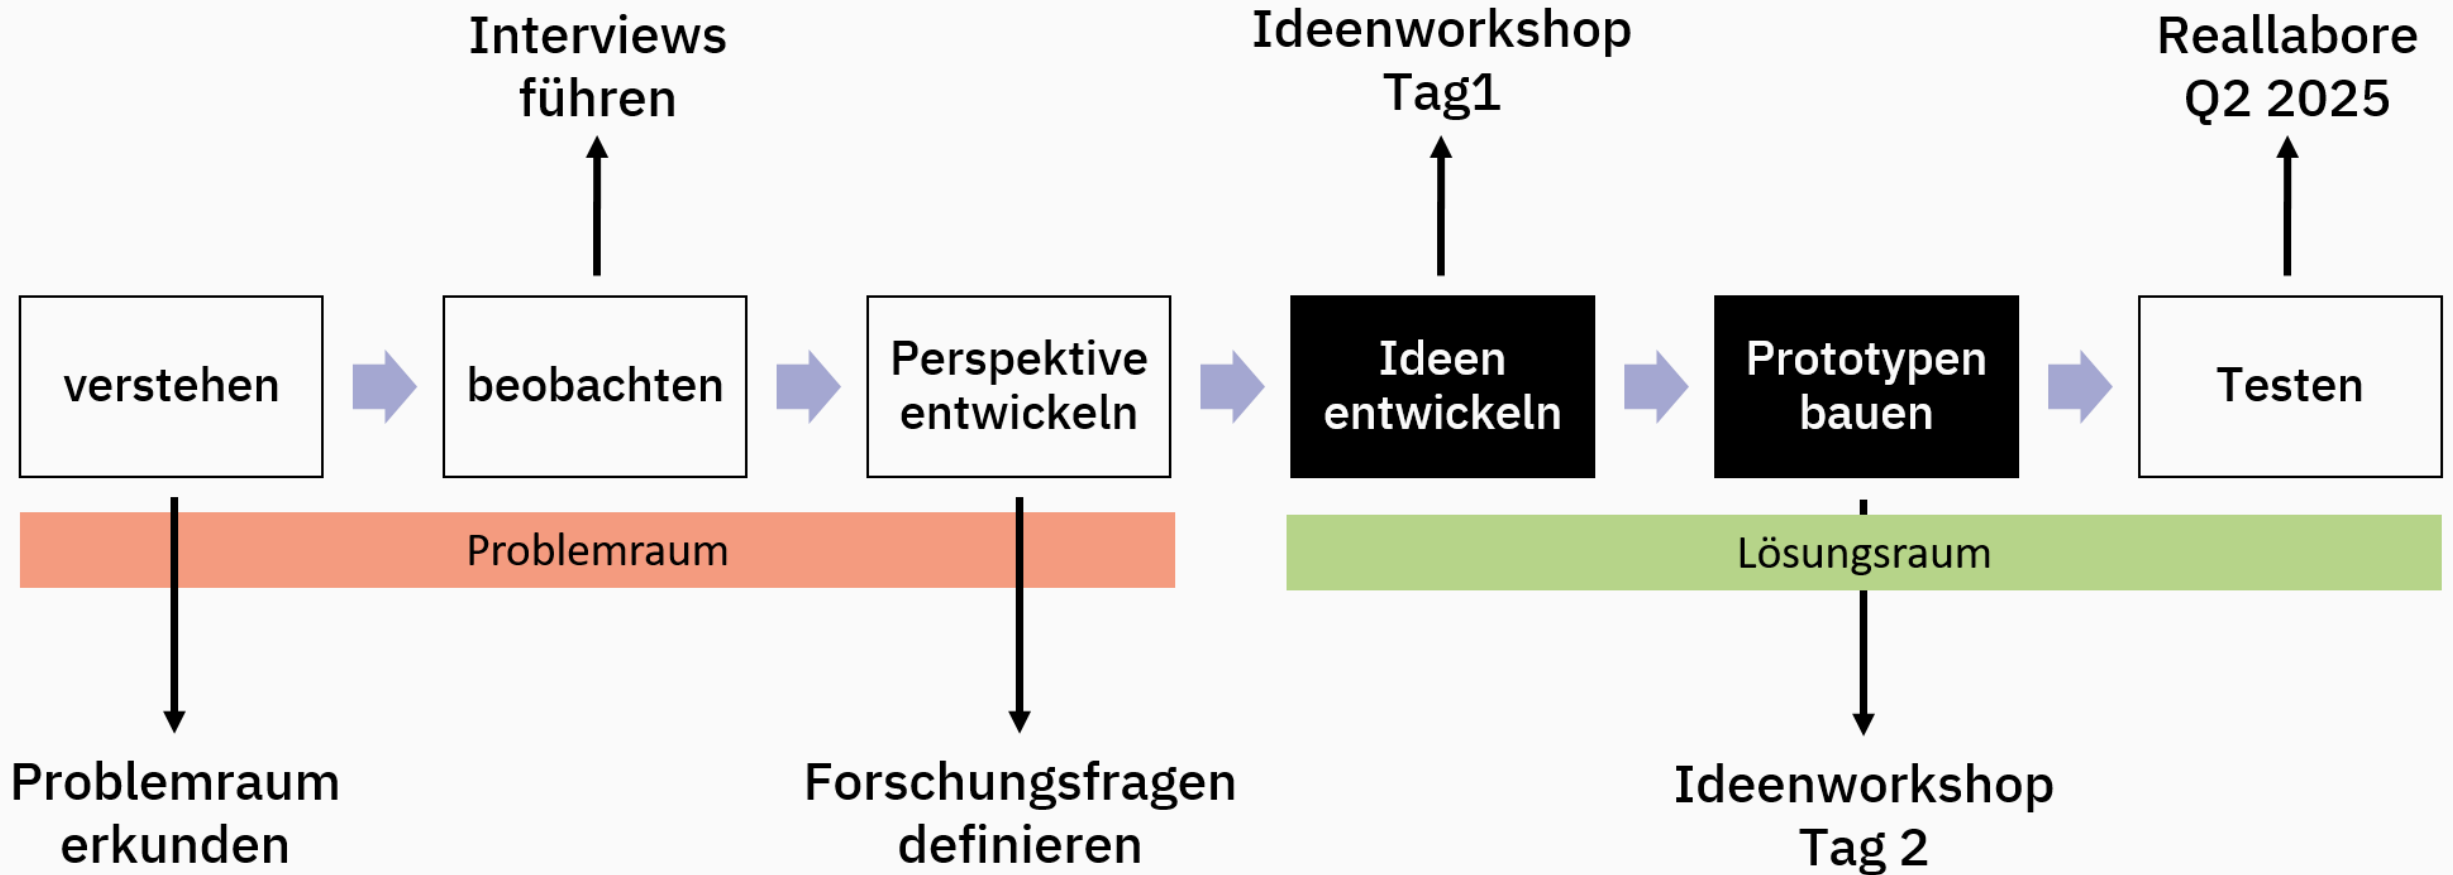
Interviews führen

Ideenworkshop Tag1

Reallabore Q2 2025

verstehen

beobachten

Perspektive entwickeln

Ideen entwickeln

Prototypen bauen

Testen

Problemraum

Lösungsraum

Problemraum erkunden

Forschungsfragen definieren

Ideenworkshop Tag 2